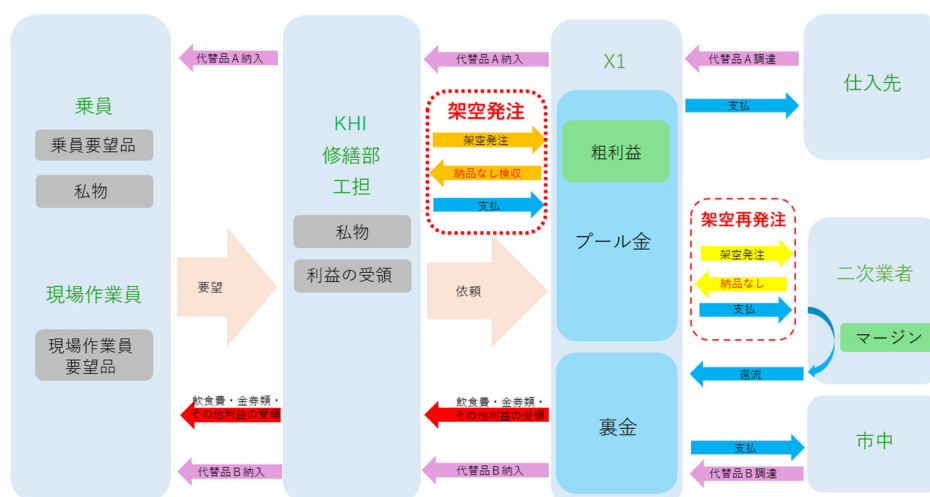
代替品Ａ納入

代替品Ａ納入

X1

代替品Ａ調達

仕入先

乗員

乗員要望品

私物

現場作業員

現場作業員要望品

KHI
修繕部
工担

私物

利益の受領

架空発注

架空発注

納品なし検収

支払

粗利益

プール金

支払

架空再発注

架空発注

納品なし

支払

二次業者

マージン

要望

依頼

還流

飲食費・金券類・その他利益の受領

飲食費・金券類・その他利益の受領

裏金

支払

市中

代替品Ｂ納入

代替品Ｂ納入

代替品Ｂ調達